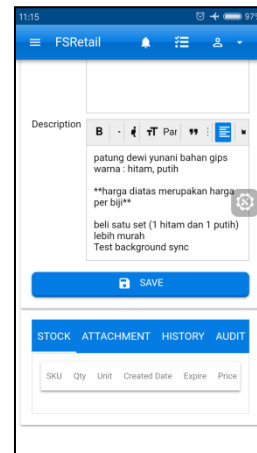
11:15 97

FSRetail

Description

B Par

patung dewi yunani bahan gips warna : hitam, putih

**harga diatas merupakan harga per biji**

beli satu set (1 hitam dan 1 putih) lebih murah
Test background sync

SAVE

STOCK ATTACHMENT HISTORY AUDIT

| SKU | Qty | Unit | Created Date | Expire | Price |
|---|---|---|---|---|---|